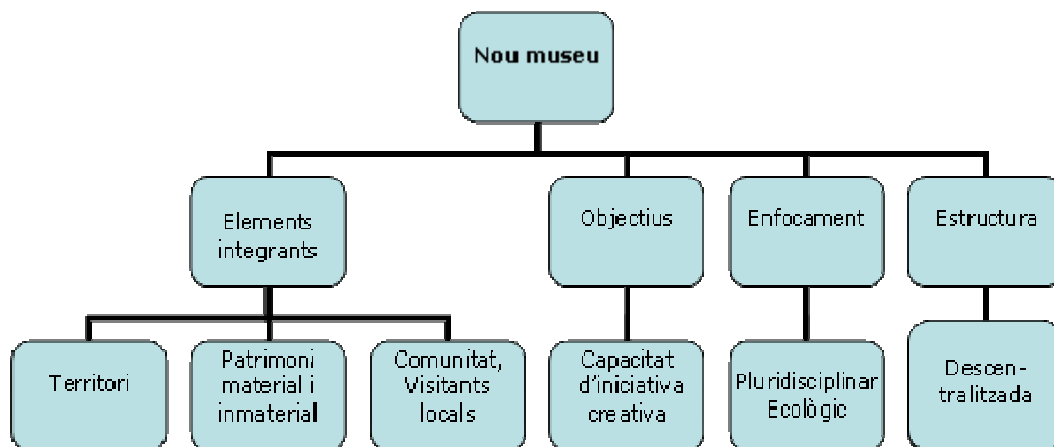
Nou museu

Elements integrants

Objectius

Enfocament

Estructura

Territori

Patrimoni material i inmaterial

Comunitat, Visitants locals

Capacitat d'iniciativa creativa

Pluridisciplinar Ecològic

Descentralitzada